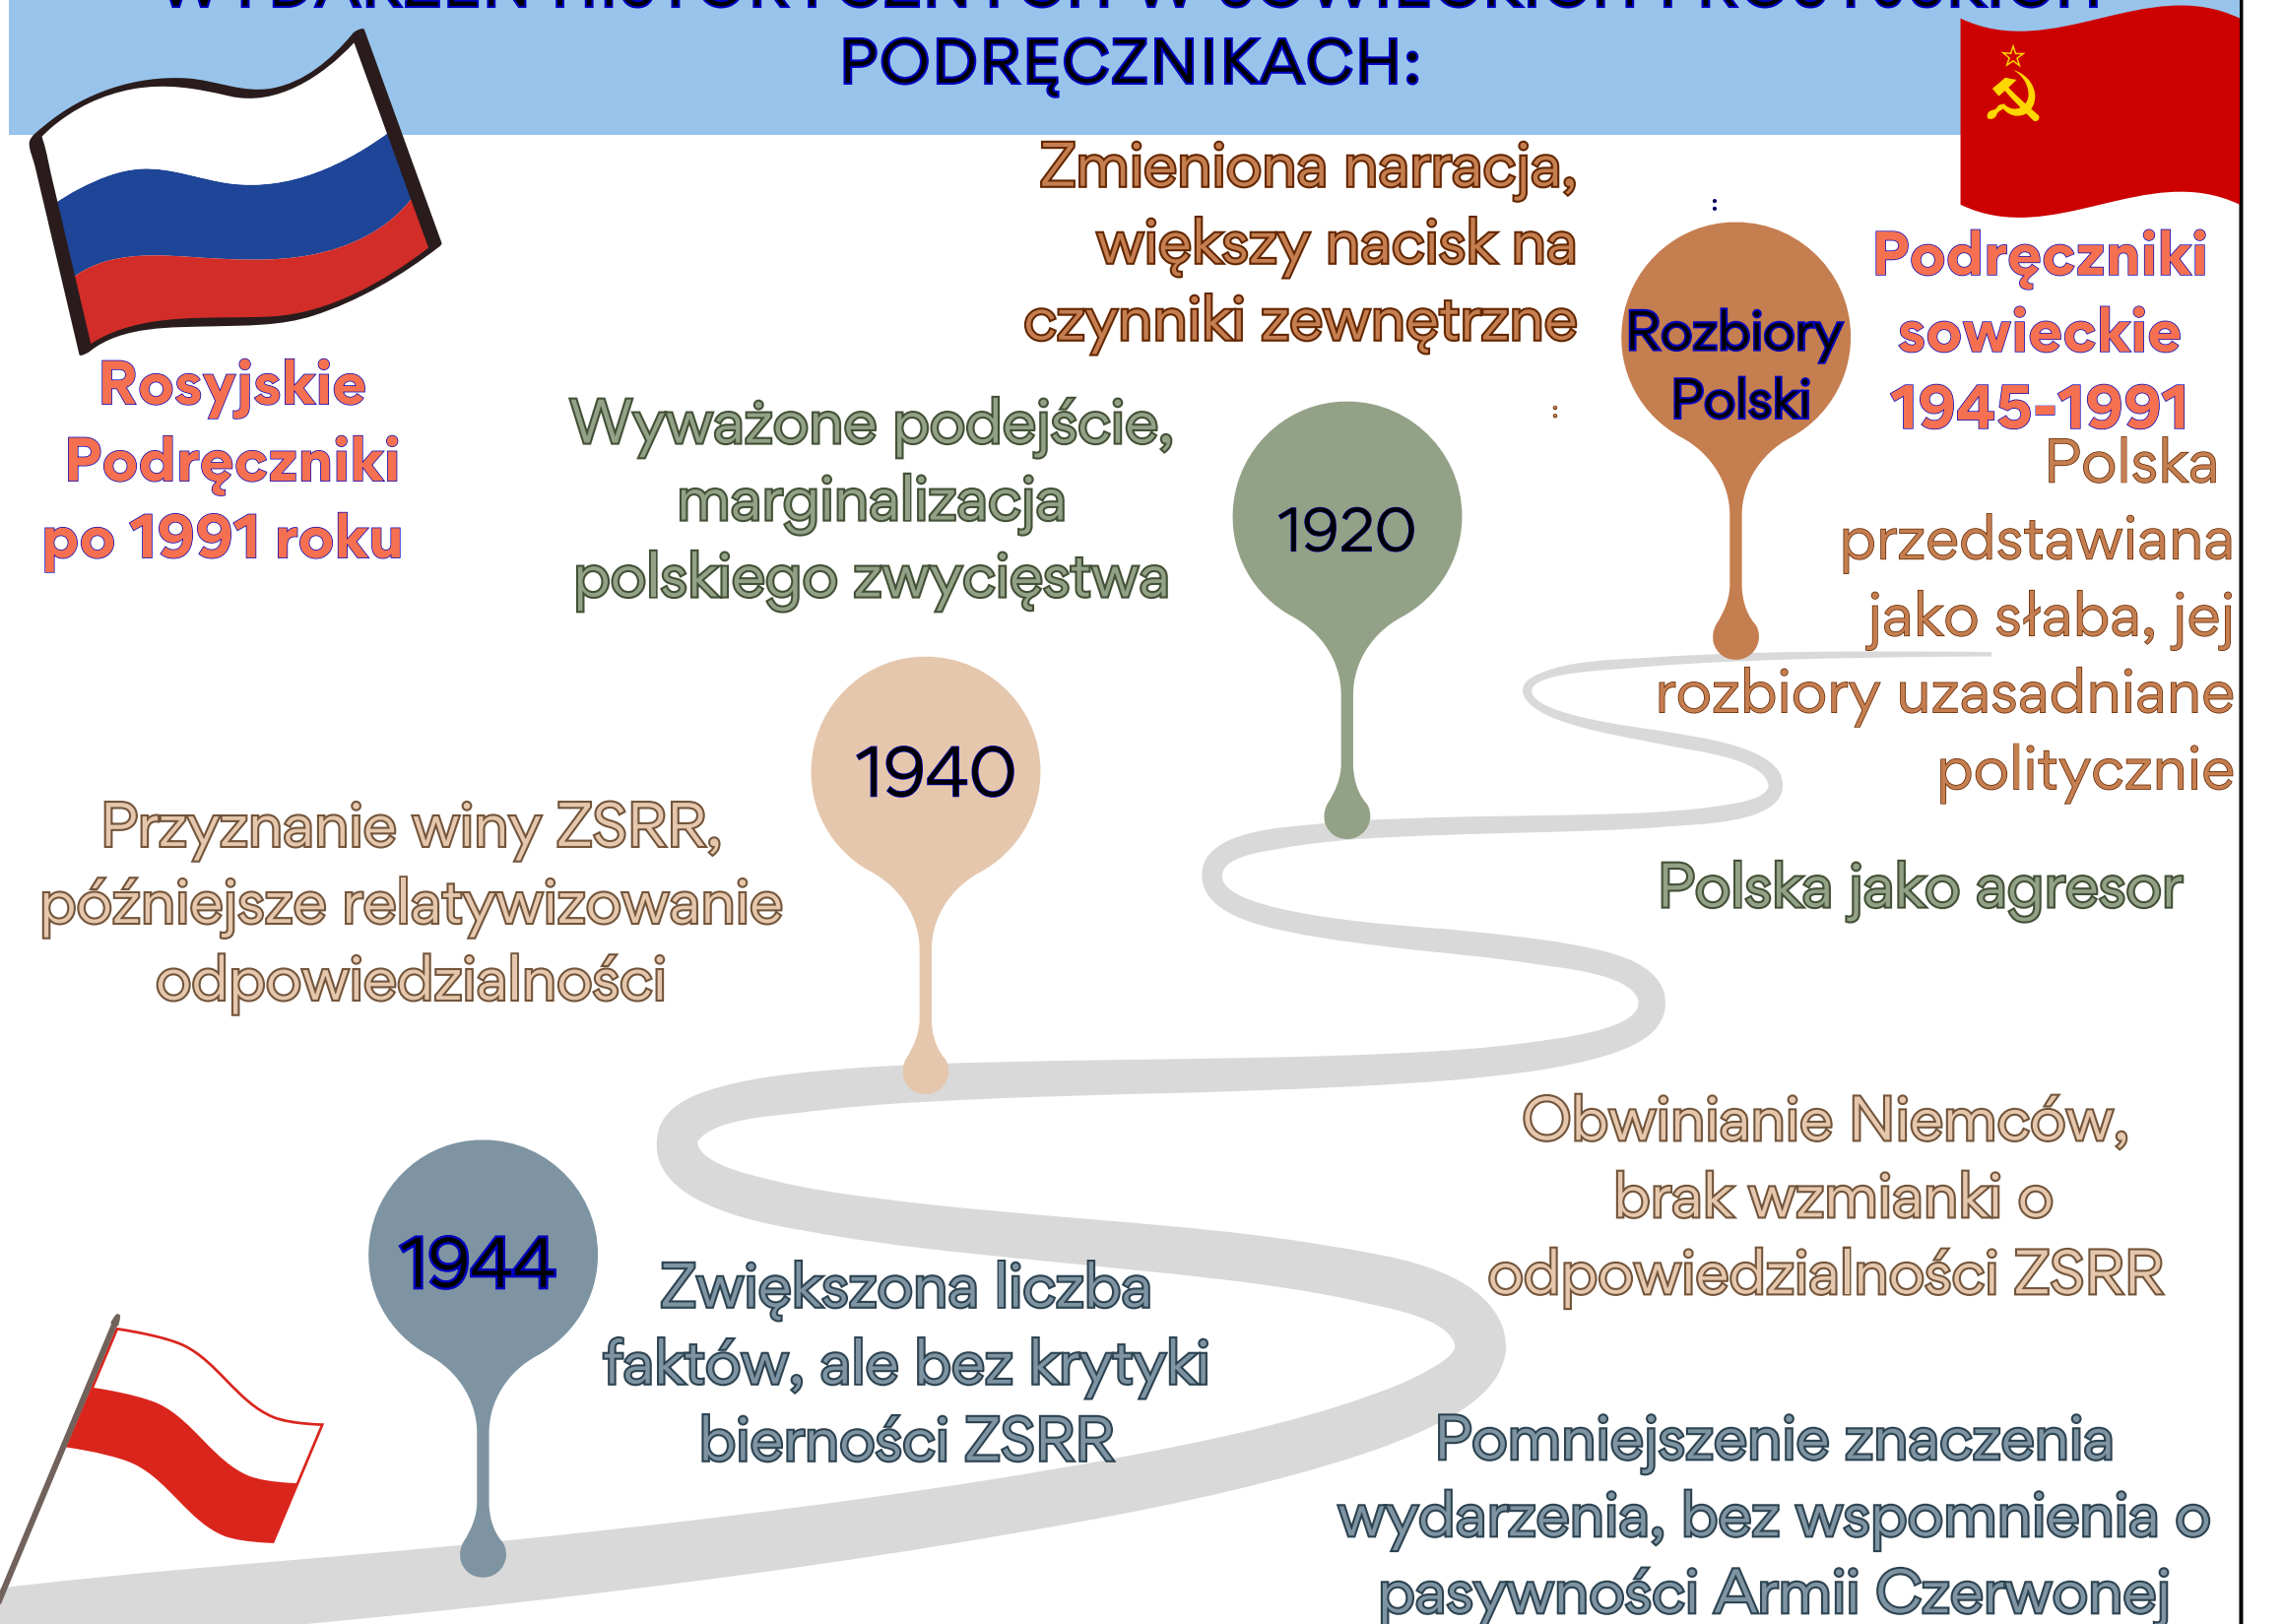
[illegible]
PODRĘCZNIKACH:

Zmieniona narracja, większy nacisk na czynniki zewnętrzne

Rozbiory Polski

Podręczniki sowieckie 1945-1991

Polska przedstawiana jako słaba, jej rozbiory uzasadniane politycznie

Rosyjskie Podręczniki po 1991 roku

Wyważone podejście, marginalizacja polskiego zwycięstwa

1920

Polska jako agresor

1940

Przyznanie winy ZSRR, późniejsze relatywizowanie odpowiedzialności

Obwinianie Niemców, brak wzmianki o odpowiedzialności ZSRR

1944

Zwiększona liczba faktów, ale bez krytyki bierności ZSRR

Pomniejszenie znaczenia wydarzenia, bez wspomnienia o pasywności Armii Czerwonej